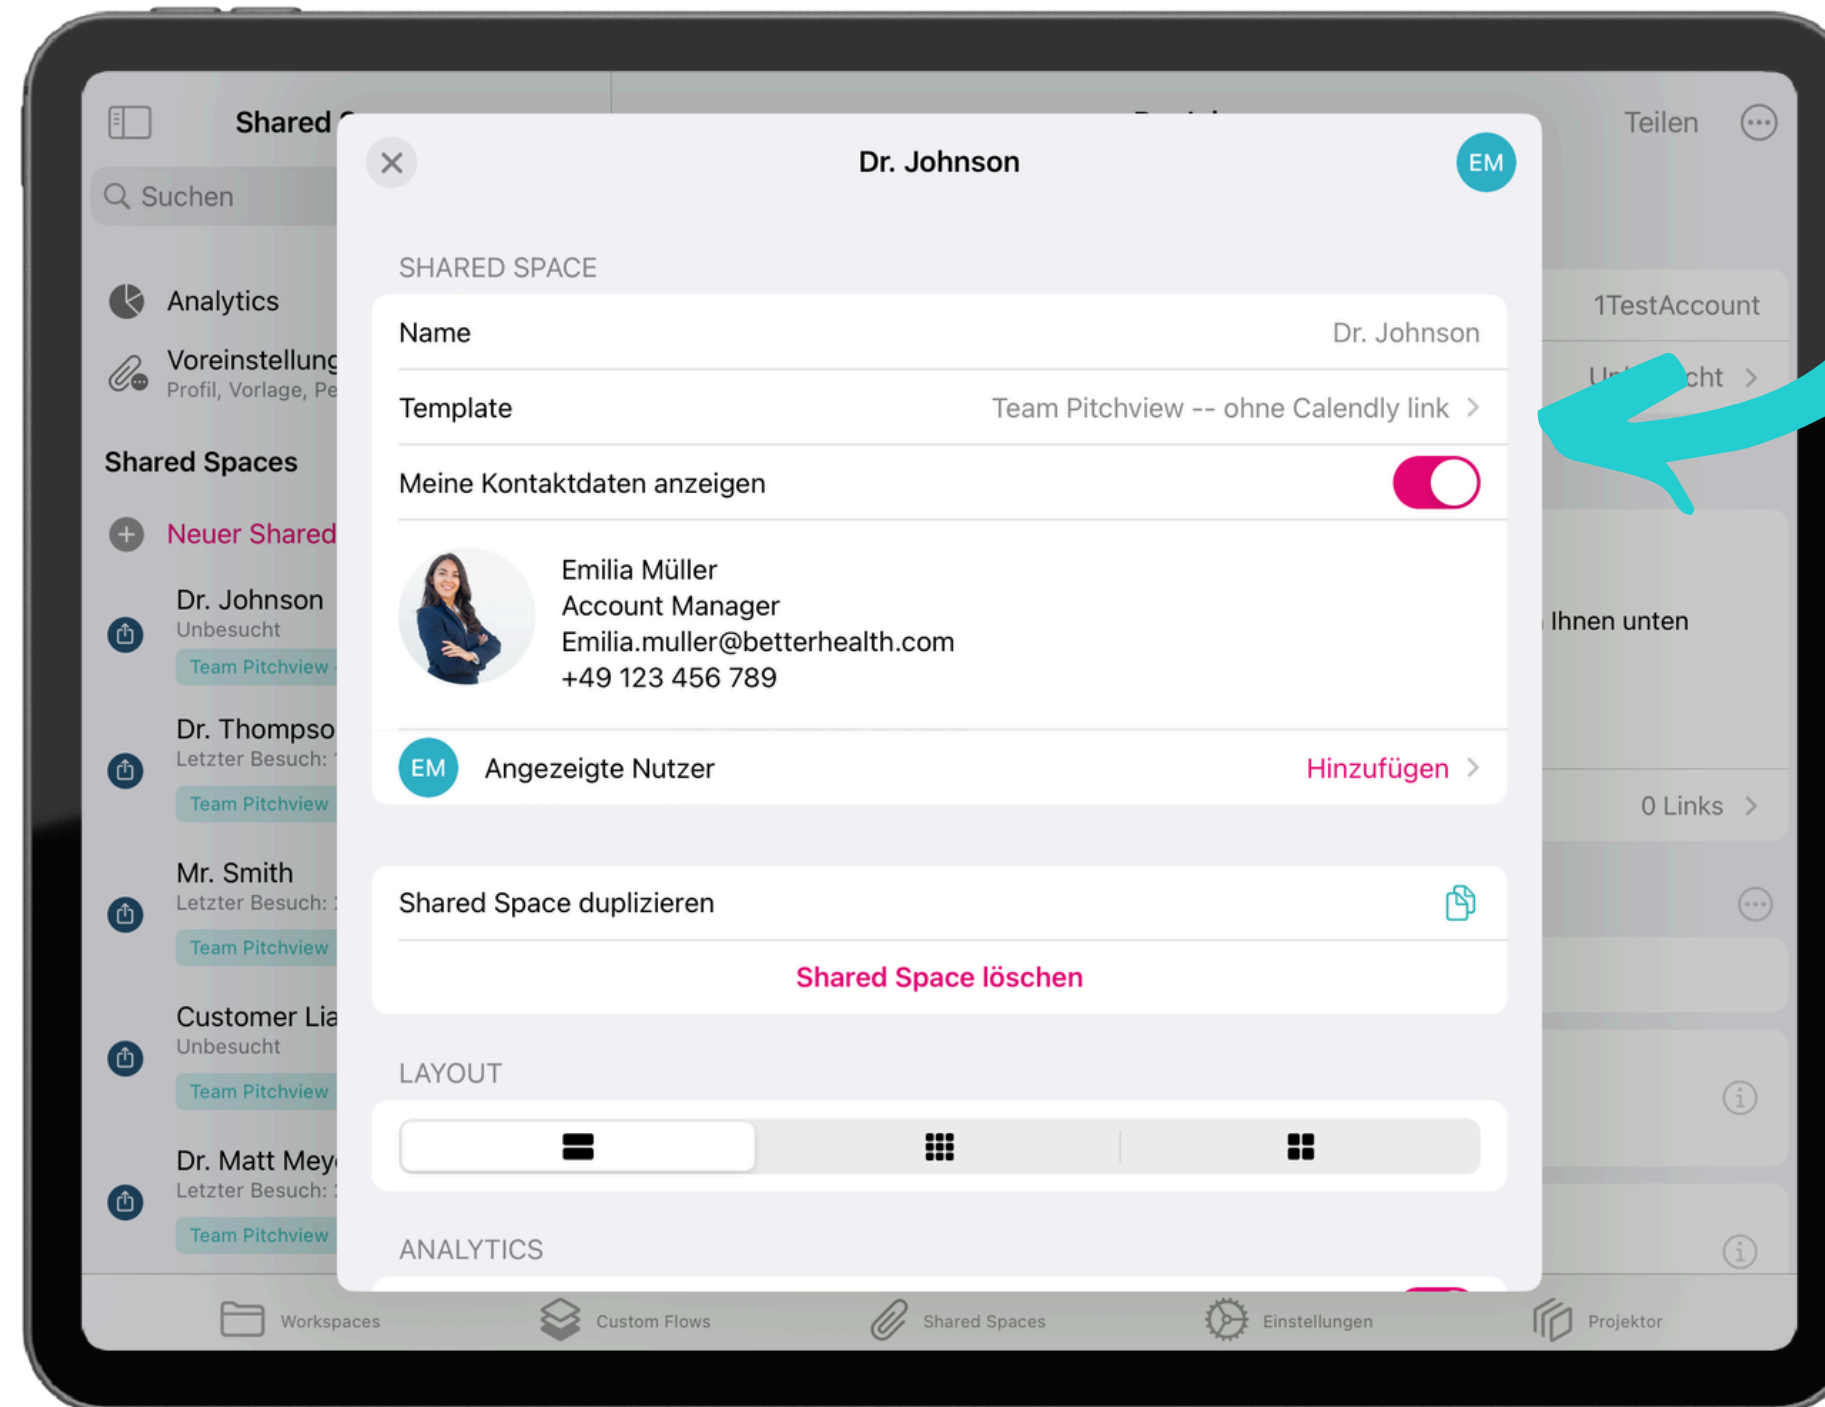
Shared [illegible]

Suchen

Analytics

Voreinstellung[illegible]
Profil, Vorlage, Pe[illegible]

Shared Spaces

Neuer Shared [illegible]

Dr. Johnson
Unbesucht
Team Pitchview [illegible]

Dr. Thompso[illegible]
Letzter Besuch: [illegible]
Team Pitchview

Mr. Smith
Letzter Besuch: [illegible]
Team Pitchview

Customer Lia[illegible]
Unbesucht
Team Pitchview

Dr. Matt Mey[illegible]
Letzter Besuch: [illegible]
Team Pitchview

Teilen

1TestAccount

U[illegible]cht

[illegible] Ihnen unten

0 Links

Dr. Johnson

EM

SHARED SPACE

Name Dr. Johnson

Template Team Pitchview -- ohne Calendly link

Meine Kontaktdaten anzeigen

Emilia Müller
Account Manager
Emilia.muller@betterhealth.com
+49 123 456 789

EM Angezeigte Nutzer Hinzufügen

Shared Space duplizieren

Shared Space löschen

LAYOUT

ANALYTICS

Workspaces Custom Flows Shared Spaces Einstellungen Projektor